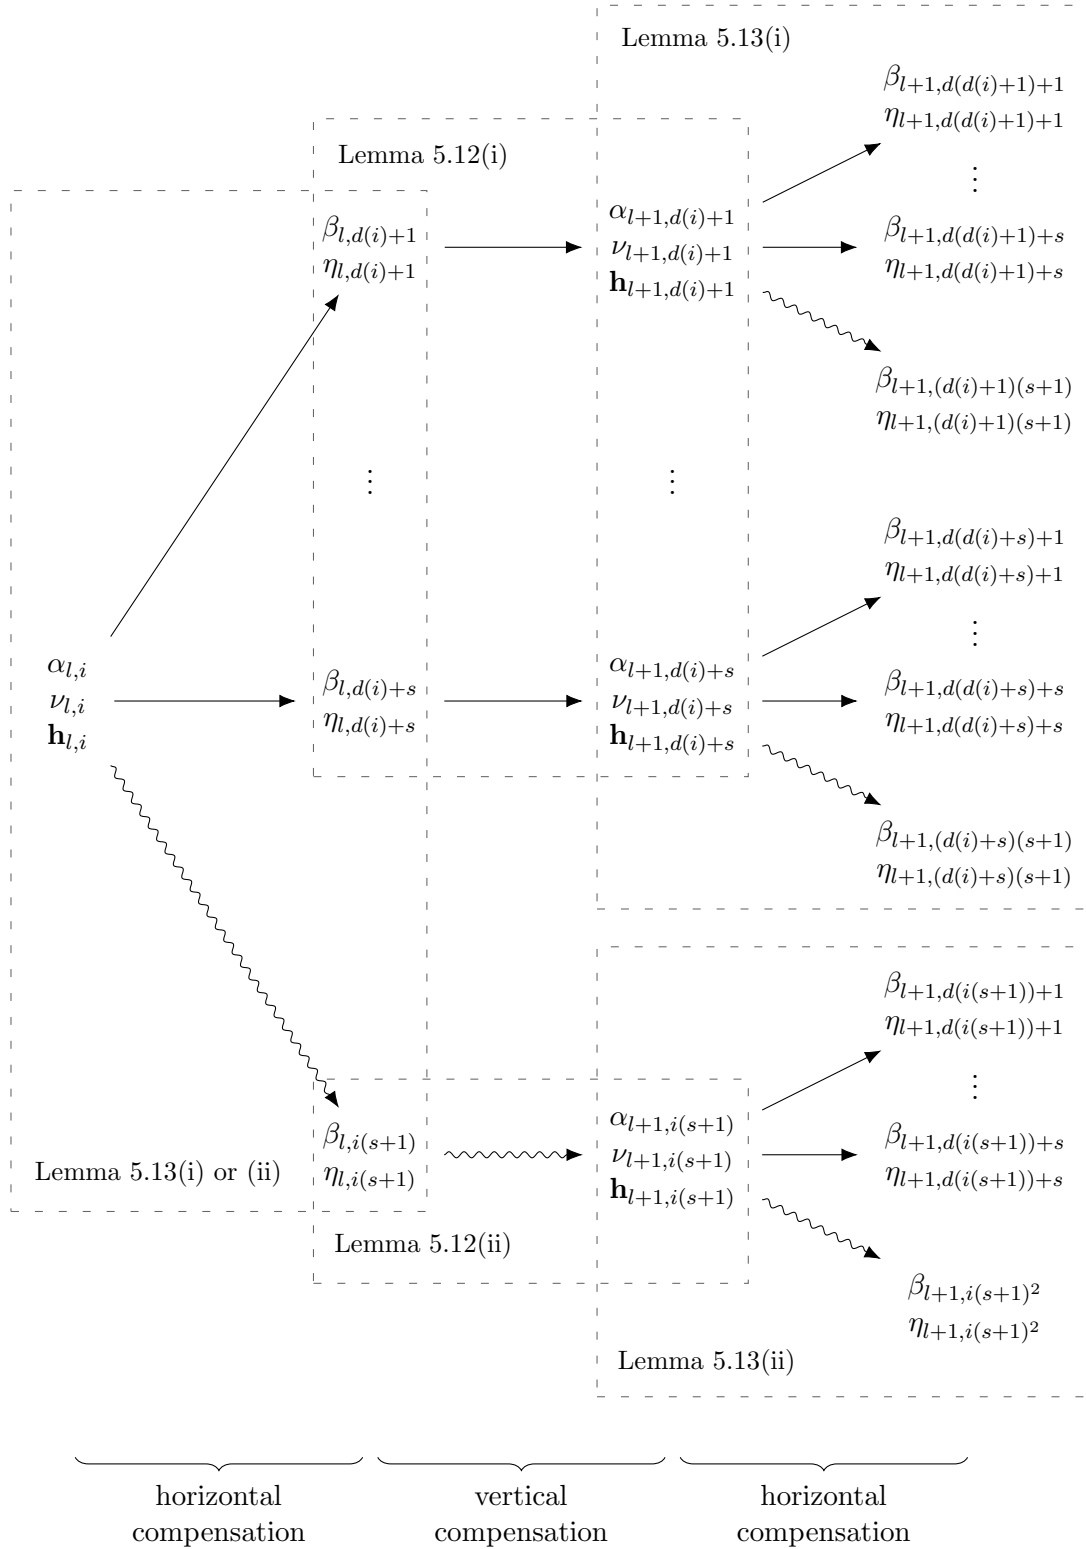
Lemma 5.13(i)

$\beta_{l+1,d(d(i)+1)+1}$
$\eta_{l+1,d(d(i)+1)+1}$

Lemma 5.12(i)

$\vdots$

$\alpha_{l+1,d(i)+1}$
$\nu_{l+1,d(i)+1}$
$\mathbf{h}_{l+1,d(i)+1}$

$\beta_{l,d(i)+1}$
$\eta_{l,d(i)+1}$

$\beta_{l+1,d(d(i)+1)+s}$
$\eta_{l+1,d(d(i)+1)+s}$

$\beta_{l+1,(d(i)+1)(s+1)}$
$\eta_{l+1,(d(i)+1)(s+1)}$

$\vdots$

$\vdots$

$\beta_{l+1,d(d(i)+s)+1}$
$\eta_{l+1,d(d(i)+s)+1}$

$\vdots$

$\alpha_{l,i}$
$\nu_{l,i}$
$\mathbf{h}_{l,i}$

$\beta_{l,d(i)+s}$
$\eta_{l,d(i)+s}$

$\alpha_{l+1,d(i)+s}$
$\nu_{l+1,d(i)+s}$
$\mathbf{h}_{l+1,d(i)+s}$

$\beta_{l+1,d(d(i)+s)+s}$
$\eta_{l+1,d(d(i)+s)+s}$

$\beta_{l+1,(d(i)+s)(s+1)}$
$\eta_{l+1,(d(i)+s)(s+1)}$

$\beta_{l+1,d(i(s+1))+1}$
$\eta_{l+1,d(i(s+1))+1}$

$\vdots$

$\alpha_{l+1,i(s+1)}$
$\nu_{l+1,i(s+1)}$
$\mathbf{h}_{l+1,i(s+1)}$

$\beta_{l,i(s+1)}$
$\eta_{l,i(s+1)}$

Lemma 5.13(i) or (ii)

$\beta_{l+1,d(i(s+1))+s}$
$\eta_{l+1,d(i(s+1))+s}$

Lemma 5.12(ii)

$\beta_{l+1,i(s+1)^2}$
$\eta_{l+1,i(s+1)^2}$

Lemma 5.13(ii)

horizontal compensation

vertical compensation

horizontal compensation